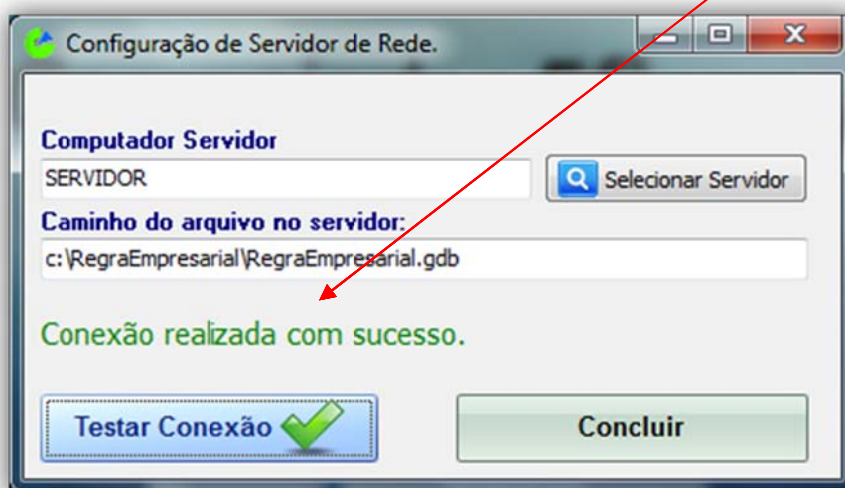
Configuração de Servidor de Rede.

Computador Servidor

SERVIDOR

Selecionar Servidor

Caminho do arquivo no servidor:

c:\RegraEmpresarial\RegraEmpresarial.gdb

Conexão realizada com sucesso.

Testar Conexão

Concluir